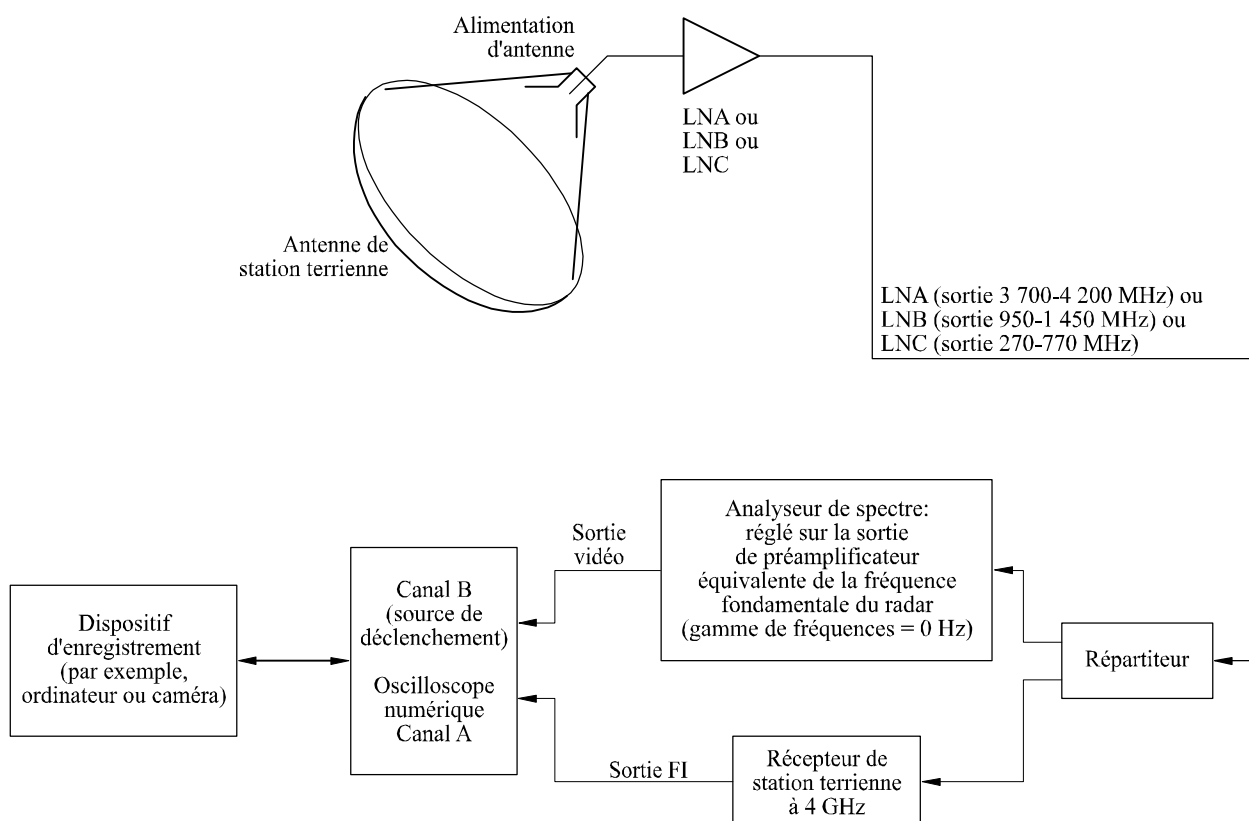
Alimentation d'antenne

LNA ou LNB ou LNC

Antenne de station terrienne

LNA (sortie 3 700-4 200 MHz) ou
LNB (sortie 950-1 450 MHz) ou
LNC (sortie 270-770 MHz)

Dispositif d'enregistrement (par exemple, ordinateur ou caméra)

Canal B (source de déclenchement)

Oscilloscope numérique Canal A

Sortie vidéo

Analyseur de spectre: réglé sur la sortie de préamplificateur équivalente de la fréquence fondamentale du radar (gamme de fréquences = 0 Hz)

Répartiteur

Sortie FI

Récepteur de station terrienne à 4 GHz